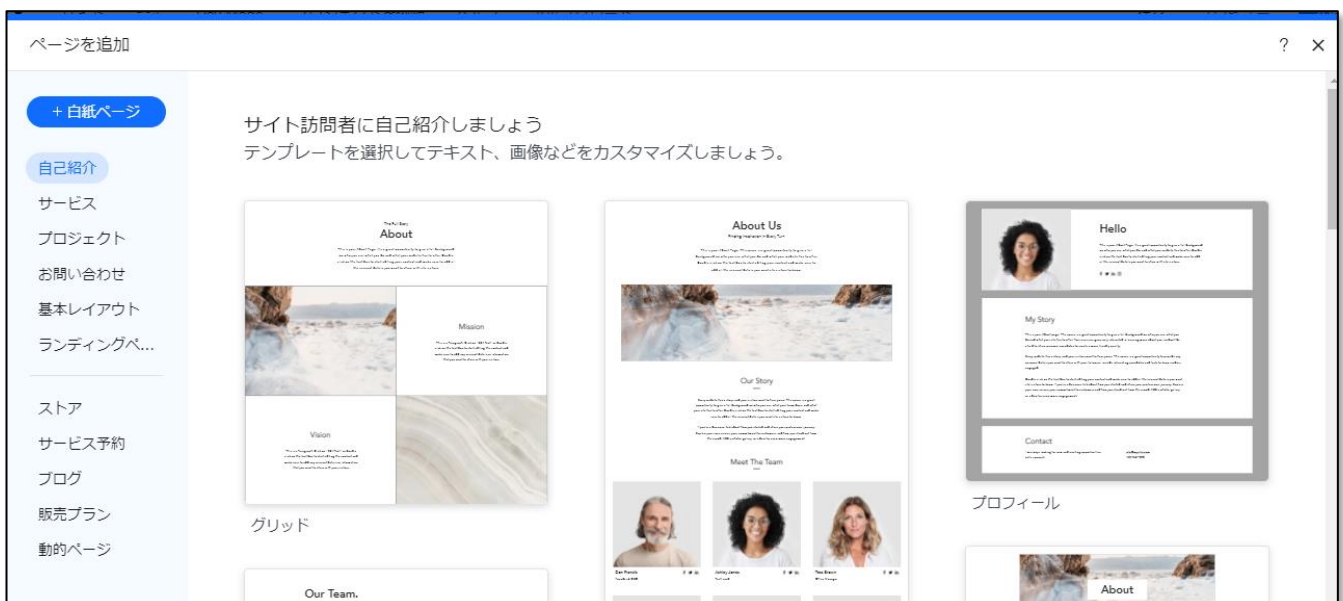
ページを追加

? ×

+ 白紙ページ

自己紹介
サービス
プロジェクト
お問い合わせ
基本レイアウト
ランディングペ...

ストア
サービス予約
ブログ
販売プラン
動的ページ

サイト訪問者に自己紹介しましょう
テンプレートを選択してテキスト、画像などをカスタマイズしましょう。

The Full Story
About

Mission

Vision

グリッド

About Us

Our Story

Meet The Team

Hello

My Story

Contact

プロフィール

Our Team.

About